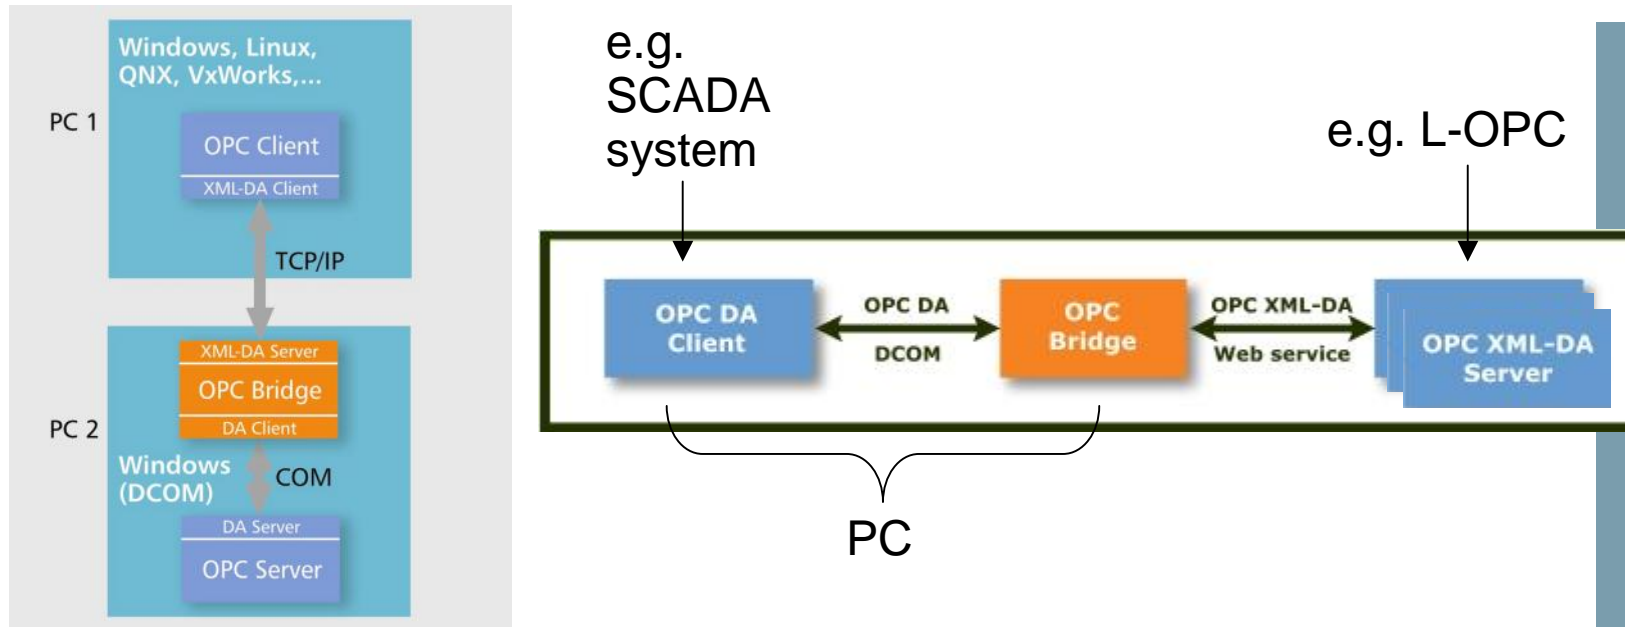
Windows, Linux, QNX, VxWorks,...

PC 1

OPC Client

XML-DA Client

TCP/IP

XML-DA Server

OPC Bridge

DA Client

PC 2

Windows (DCOM)

COM

DA Server

OPC Server

e.g. SCADA system

e.g. L-OPC

OPC DA Client

OPC DA

DCOM

OPC Bridge

OPC XML-DA

Web service

OPC XML-DA Server

PC